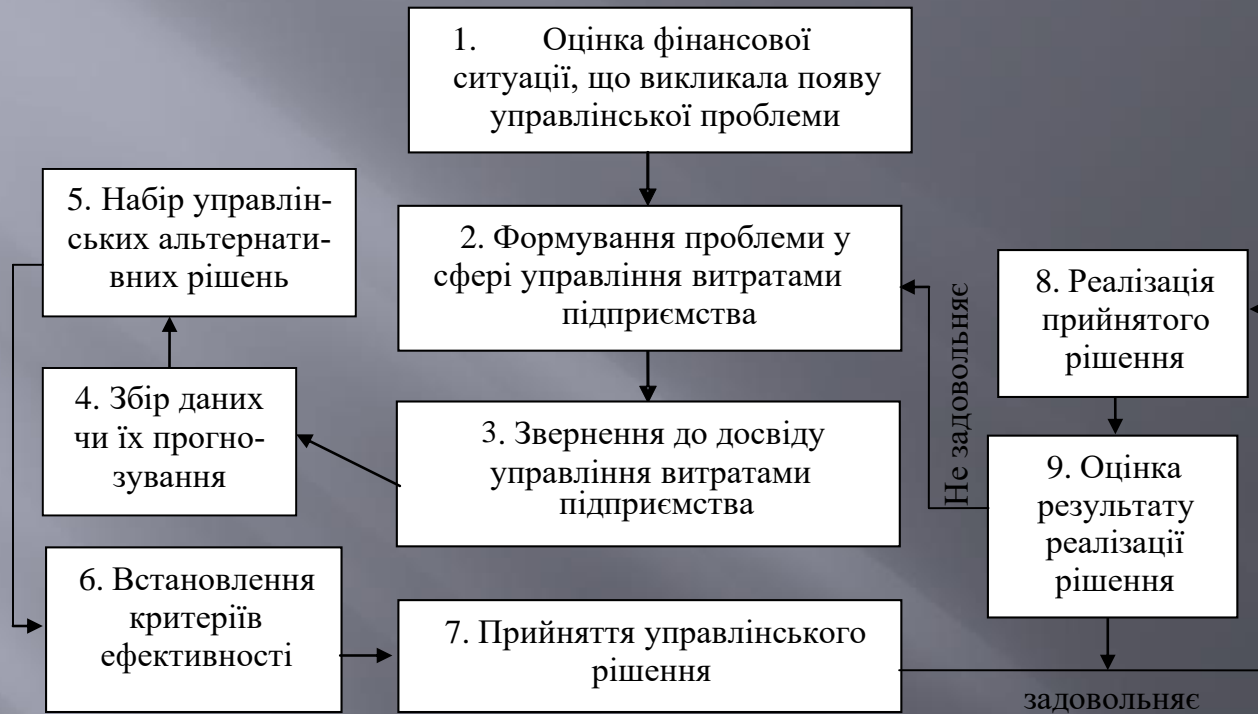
1. Оцінка фінансової ситуації, що викликала появу управлінської проблеми

5. Набір управлінських альтернативних рішень

2. Формування проблеми у сфері управління витратами підприємства

Не задовольняє

8. Реалізація прийнятого рішення

4. Збір даних чи їх прогнозування

3. Звернення до досвіду управління витратами підприємства

9. Оцінка результату реалізації рішення

6. Встановлення критеріїв ефективності

7. Прийняття управлінського рішення

задовольняє